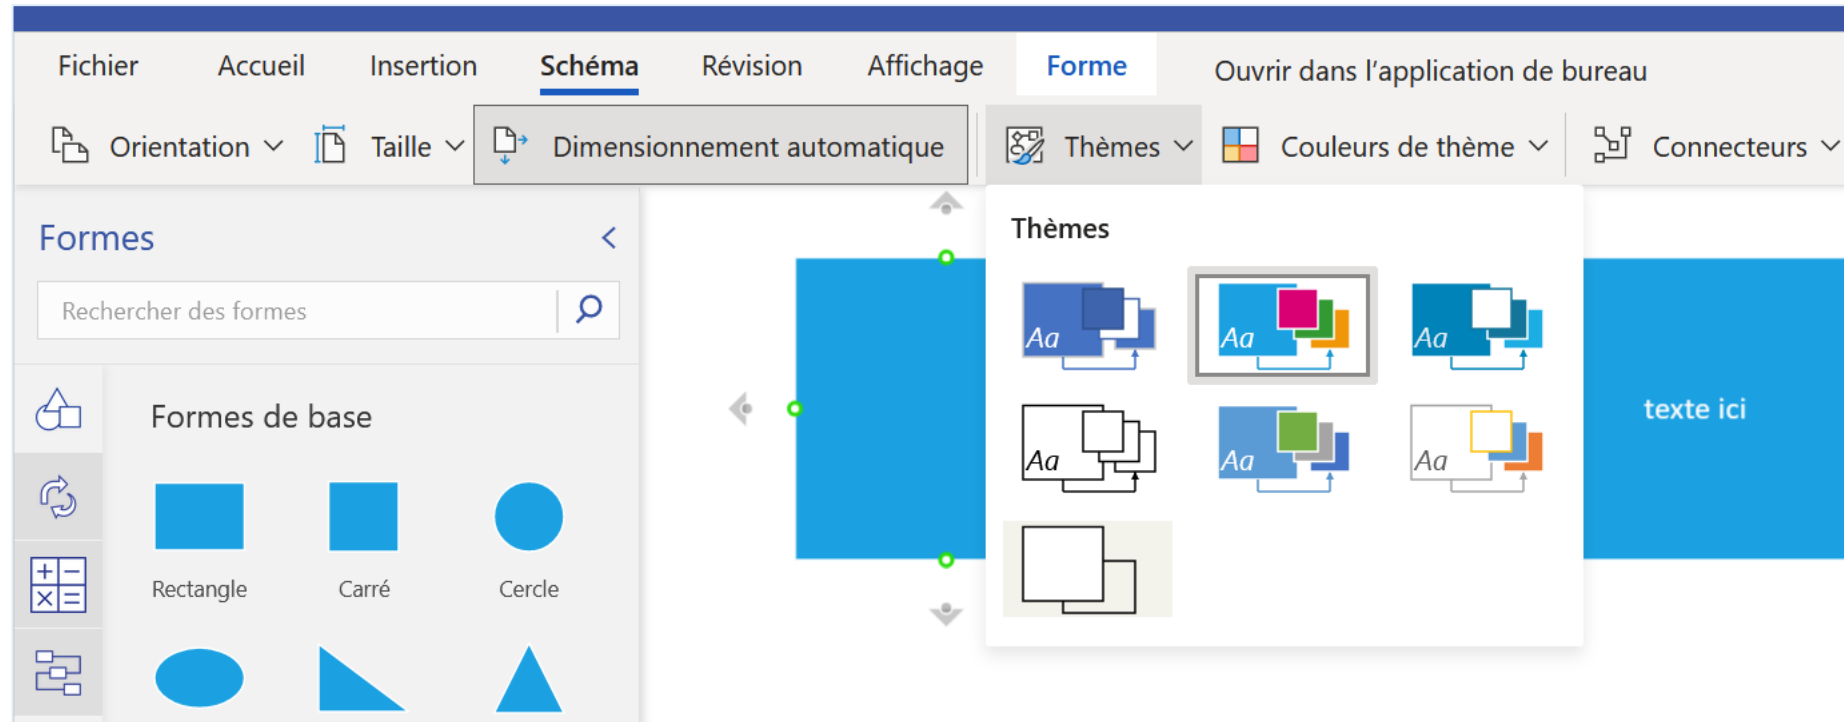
Fichier Accueil Insertion Schéma Révision Affichage Forme Ouvrir dans l'application de bureau

Orientation Taille Dimensionnement automatique Thèmes Couleurs de thème Connecteurs

Formes

Rechercher des formes

Formes de base

Rectangle Carré Cercle

Thèmes

Aa Aa Aa
Aa Aa Aa

texte ici